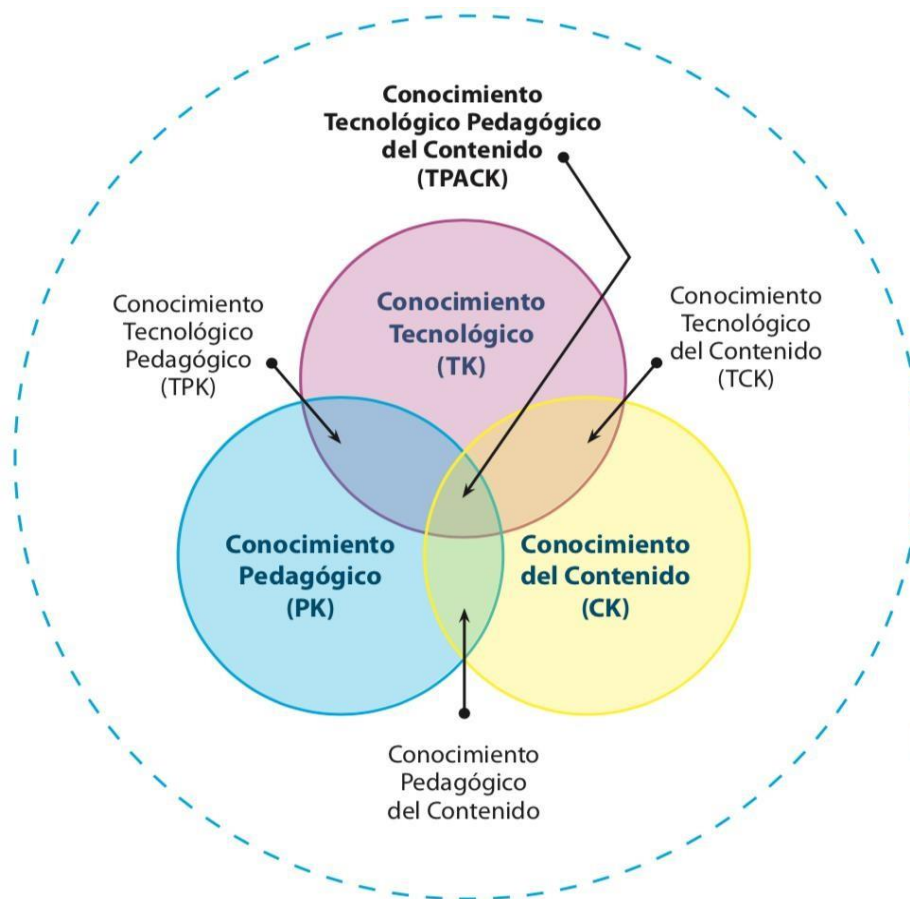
Conocimiento Tecnológico Pedagógico del Contenido (TPACK)

Conocimiento Tecnológico Pedagógico (TPK)

Conocimiento Tecnológico (TK)

Conocimiento Tecnológico del Contenido (TCK)

Conocimiento Pedagógico (PK)

Conocimiento del Contenido (CK)

Conocimiento Pedagógico del Contenido